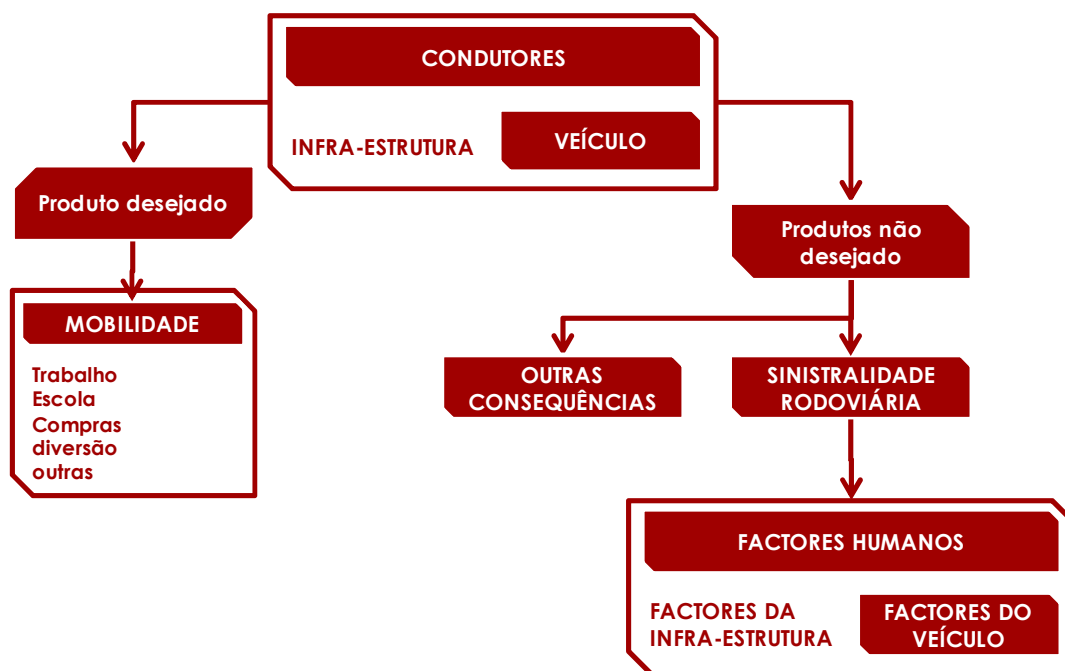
CONDUTORES

INFRA-ESTRUTURA

VEÍCULO

Produto desejado

MOBILIDADE

Trabalho
Escola
Compras
diversão
outras

Produtos não desejado

OUTRAS CONSEQUÊNCIAS

SINISTRALIDADE RODOVIÁRIA

FACTORES HUMANOS

FACTORES DA INFRA-ESTRUTURA

FACTORES DO VEÍCULO